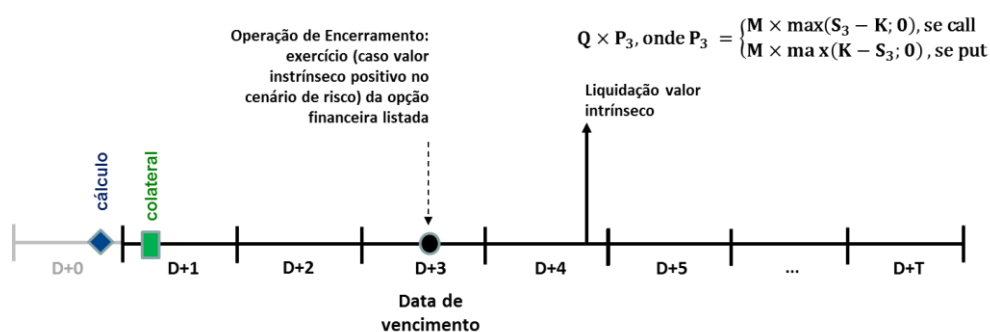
Operação de Encerramento: exercício (caso valor instrínseco positivo no cenário de risco) da opção financeira listada

$\mathbf{Q \times P_3}$, onde $\mathbf{P_3} = \begin{cases} \mathbf{M \times max(S_3 - K; 0)}, \text{se call} \\ \mathbf{M \times ma\,x(K - S_3; 0)}, \text{se put} \end{cases}$

Liquidação valor intrínseco

cálculo

colateral

D+0

D+1

D+2

D+3

D+4

D+5

...

D+T

Data de vencimento